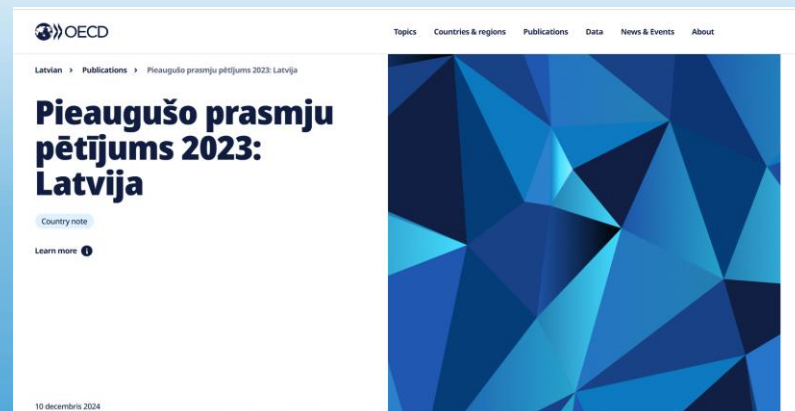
OECD

Topics Countries & regions Publications Data News & Events About

Latvian › Publications › Pieaugušo prasmju pētījums 2023: Latvija

Pieaugušo prasmju pētījums 2023: Latvija

Country note

Learn more

10 decembris 2024